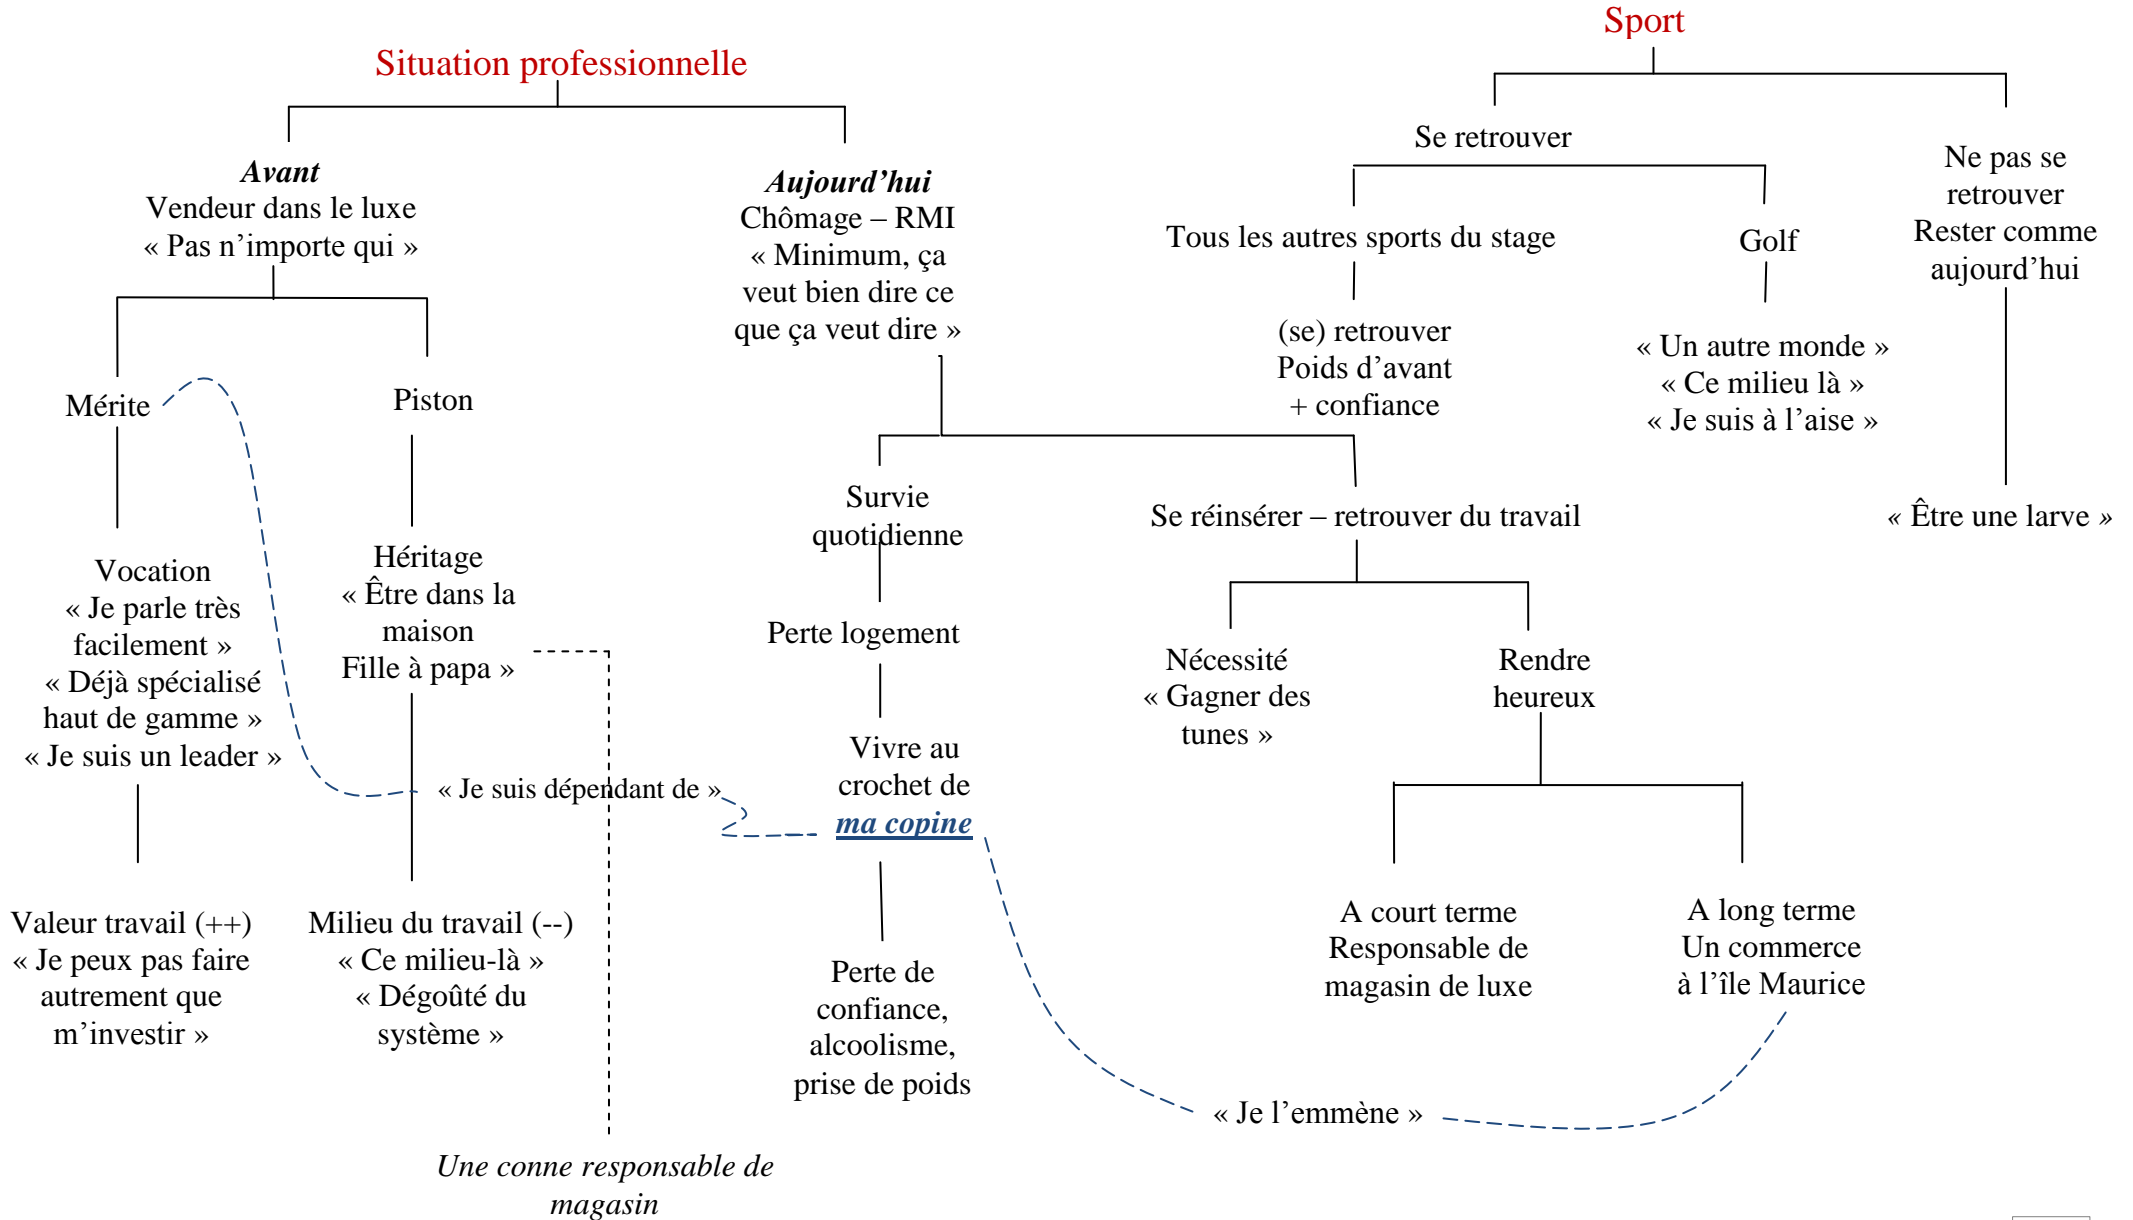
Situation professionnelle

Avant
Vendeur dans le luxe
« Pas n'importe qui »

Mérite

Vocation
« Je parle très facilement »
« Déjà spécialisé haut de gamme »
« Je suis un leader »

Valeur travail (++)
« Je peux pas faire autrement que m'investir »

Piston

Héritage
« Être dans la maison
Fille à papa »

Milieu du travail (--)
« Ce milieu-là »
« Dégoûté du système »

« Je suis dépendant de »

Une conne responsable de magasin

Aujourd'hui
Chômage – RMI
« Minimum, ça veut bien dire ce que ça veut dire »

Survie quotidienne

Perte logement

Vivre au crochet de ma copine

Perte de confiance, alcoolisme, prise de poids

Se réinsérer – retrouver du travail

Nécessité
« Gagner des tunes »

Rendre heureux

A court terme
Responsable de magasin de luxe

A long terme
Un commerce à l'île Maurice

« Je l'emmène »

Sport

Se retrouver

Tous les autres sports du stage

(se) retrouver
Poids d'avant
+ confiance

Golf

« Un autre monde »
« Ce milieu là »
« Je suis à l'aise »

Ne pas se retrouver
Rester comme aujourd'hui

« Être une larve »